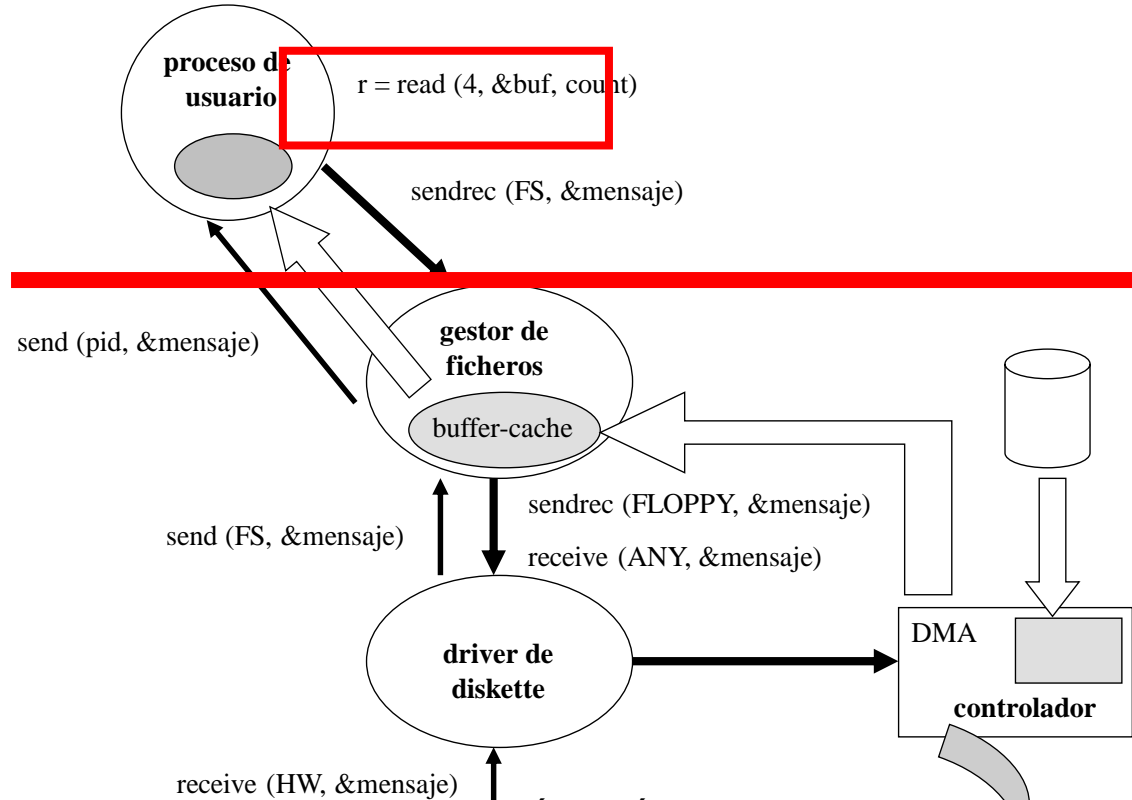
proceso de usuario

r = read (4, &buf, count)

sendrec (FS, &mensaje)

send (pid, &mensaje)

gestor de ficheros

buffer-cache

sendrec (FLOPPY, &mensaje)

send (FS, &mensaje)

receive (ANY, &mensaje)

driver de diskette

DMA

controlador

receive (HW, &mensaje)

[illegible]